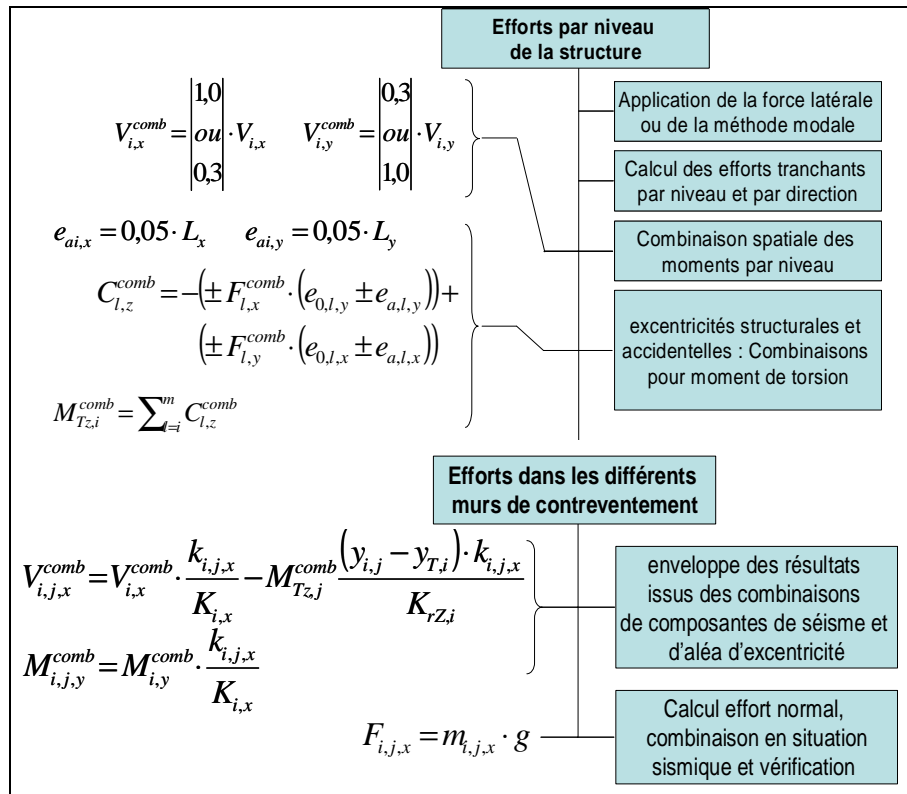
Efforts par niveau de la structure

$V_{i,x}^{comb} = \begin{vmatrix} 1,0 \\ ou \\ 0,3 \end{vmatrix} \cdot V_{i,x}$ $V_{i,y}^{comb} = \begin{vmatrix} 0,3 \\ ou \\ 1,0 \end{vmatrix} \cdot V_{i,y}$

Application de la force latérale ou de la méthode modale

Calcul des efforts tranchants par niveau et par direction

$e_{ai,x} = 0,05 \cdot L_x$ $e_{ai,y} = 0,05 \cdot L_y$

$C_{l,z}^{comb} = -\left(\pm F_{l,x}^{comb} \cdot \left(e_{0,l,y} \pm e_{a,l,y}\right)\right) + \left(\pm F_{l,y}^{comb} \cdot \left(e_{0,l,x} \pm e_{a,l,x}\right)\right)$

$M_{Tz,i}^{comb} = \sum_{l=i}^{m} C_{l,z}^{comb}$

Combinaison spatiale des moments par niveau

excentricités structurales et accidentelles : Combinaisons pour moment de torsion

Efforts dans les différents murs de contreventement

$V_{i,j,x}^{comb} = V_{i,x}^{comb} \cdot \frac{k_{i,j,x}}{K_{i,x}} - M_{Tz,j}^{comb} \frac{\left(y_{i,j} - y_{T,i}\right) \cdot k_{i,j,x}}{K_{rZ,i}}$

$M_{i,j,y}^{comb} = M_{i,y}^{comb} \cdot \frac{k_{i,j,x}}{K_{i,x}}$

enveloppe des résultats issus des combinaisons de composantes de séisme et d'aléa d'excentricité

$F_{i,j,x} = m_{i,j,x} \cdot g$

Calcul effort normal, combinaison en situation sismique et vérification